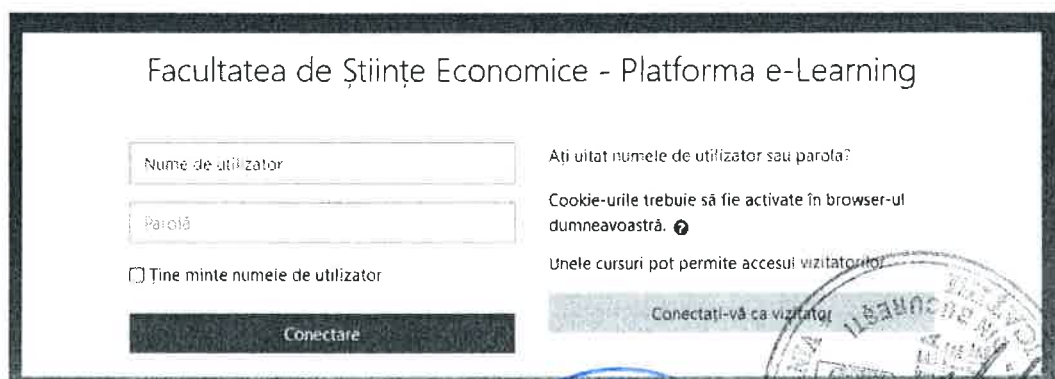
Facultatea de Științe Economice - Platforma e-Learning

Nume de utilizator

Parolă

Ține minte numele de utilizator

Conectare

Ați uitat numele de utilizator sau parola?

Cookie-urile trebuie să fie activate în browser-ul dumneavoastră.

Unele cursuri pot permite accesul vizitatorilor

Conectați-vă ca vizitator